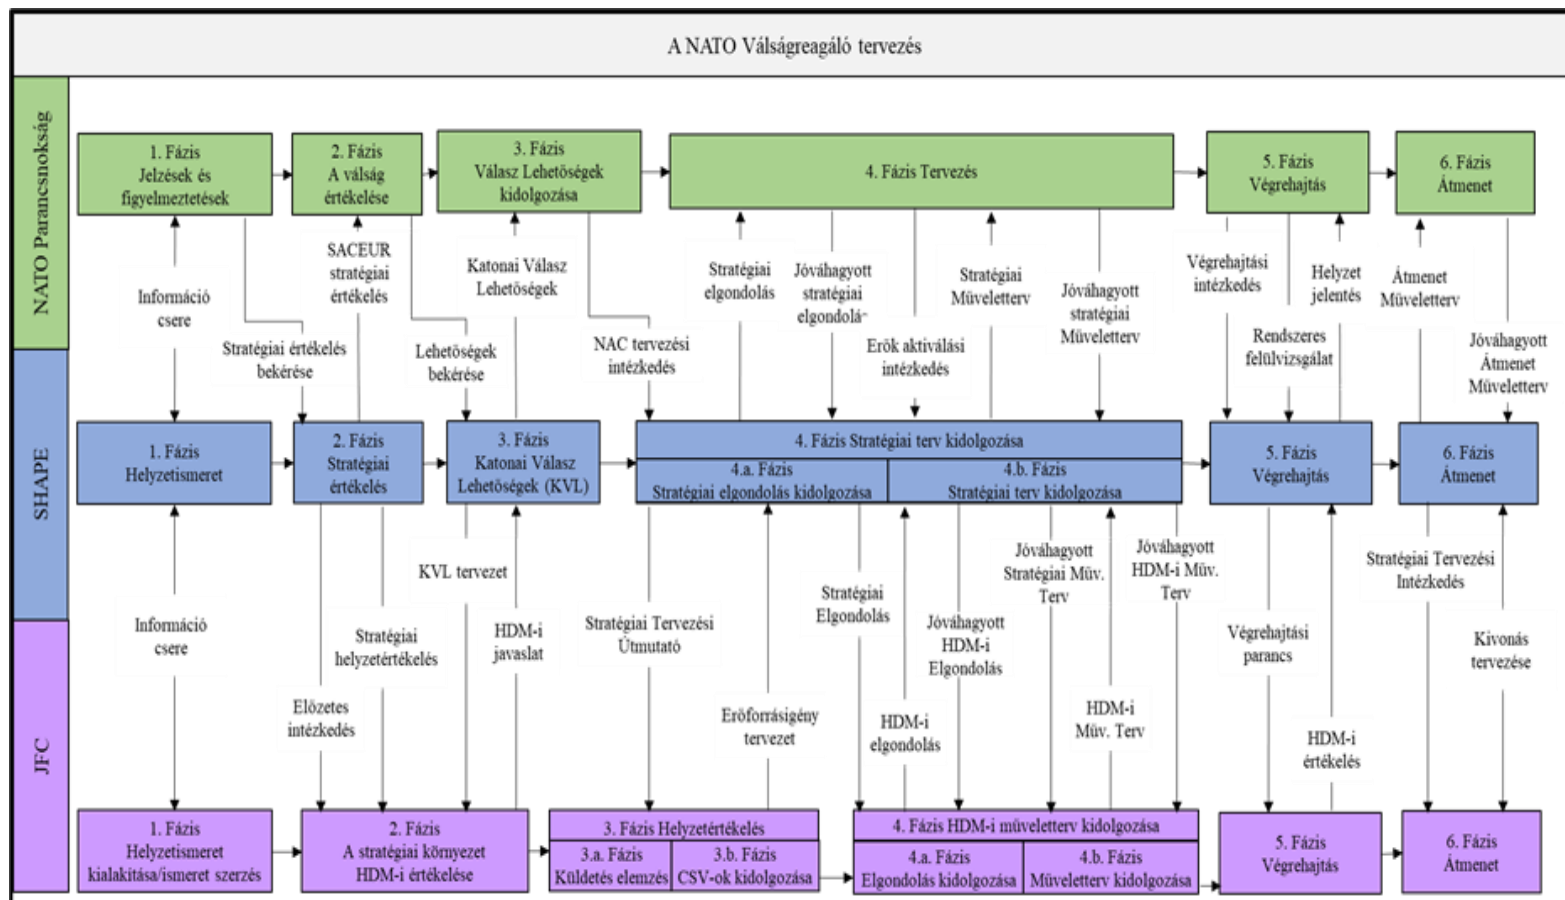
A NATO Válságreagáló tervezés

NATO Parancsnokság

1. Fázis Jelzések és figyelmeztetések

2. Fázis A válság értékelése

3. Fázis Válasz Lehetőségek kidolgozása

4. Fázis Tervezés

5. Fázis Végrehajtás

6. Fázis Átmenet

Információ csere

Stratégiai értékelés bekérése

SACEUR stratégiai értékelés

Lehetőségek bekérése

Katonai Válasz Lehetőségek

NAC tervezési intézkedés

Stratégiai elgondolás

Jóváhagyott stratégiai elgondolás

Erők aktiválási intézkedés

Stratégiai Műveletterv

Jóváhagyott stratégiai Műveletterv

Végrehajtási intézkedés

Rendszeres felülvizsgálat

Helyzet jelentés

Átmenet Műveletterv

Jóváhagyott Átmenet Műveletterv

SHAPE

1. Fázis Helyzetismeret

2. Fázis Stratégiai értékelés

3. Fázis Katonai Válasz Lehetőségek (KVL)

4. Fázis Stratégiai terv kidolgozása

4.a. Fázis Stratégiai elgondolás kidolgozása

4.b. Fázis Stratégiai terv kidolgozása

5. Fázis Végrehajtás

6. Fázis Átmenet

Információ csere

Stratégiai helyzetértékelés

Előzetes intézkedés

KVL tervezet

HDM-i javaslat

Stratégiai Tervezési Útmutató

Erőforrásigény tervezet

Stratégiai Elgondolás

HDM-i elgondolás

Jóváhagyott HDM-i Elgondolás

Jóváhagyott Stratégiai Műv. Terv

HDM-i Műv. Terv

Jóváhagyott HDM-i Műv. Terv

Végrehajtási parancs

HDM-i értékelés

Stratégiai Tervezési Intézkedés

Kivonás tervezése

JFC

1. Fázis Helyzetismeret kialakítása/ismeret szerzés

2. Fázis A stratégiai környezet HDM-i értékelése

3. Fázis Helyzetértékelés

3.a. Fázis Küldetés elemzés

3.b. Fázis CSV-ok kidolgozása

4. Fázis HDM-i műveletterv kidolgozása

4.a. Fázis Elgondolás kidolgozása

4.b. Fázis Műveletterv kidolgozása

5. Fázis Végrehajtás

6. Fázis Átmenet